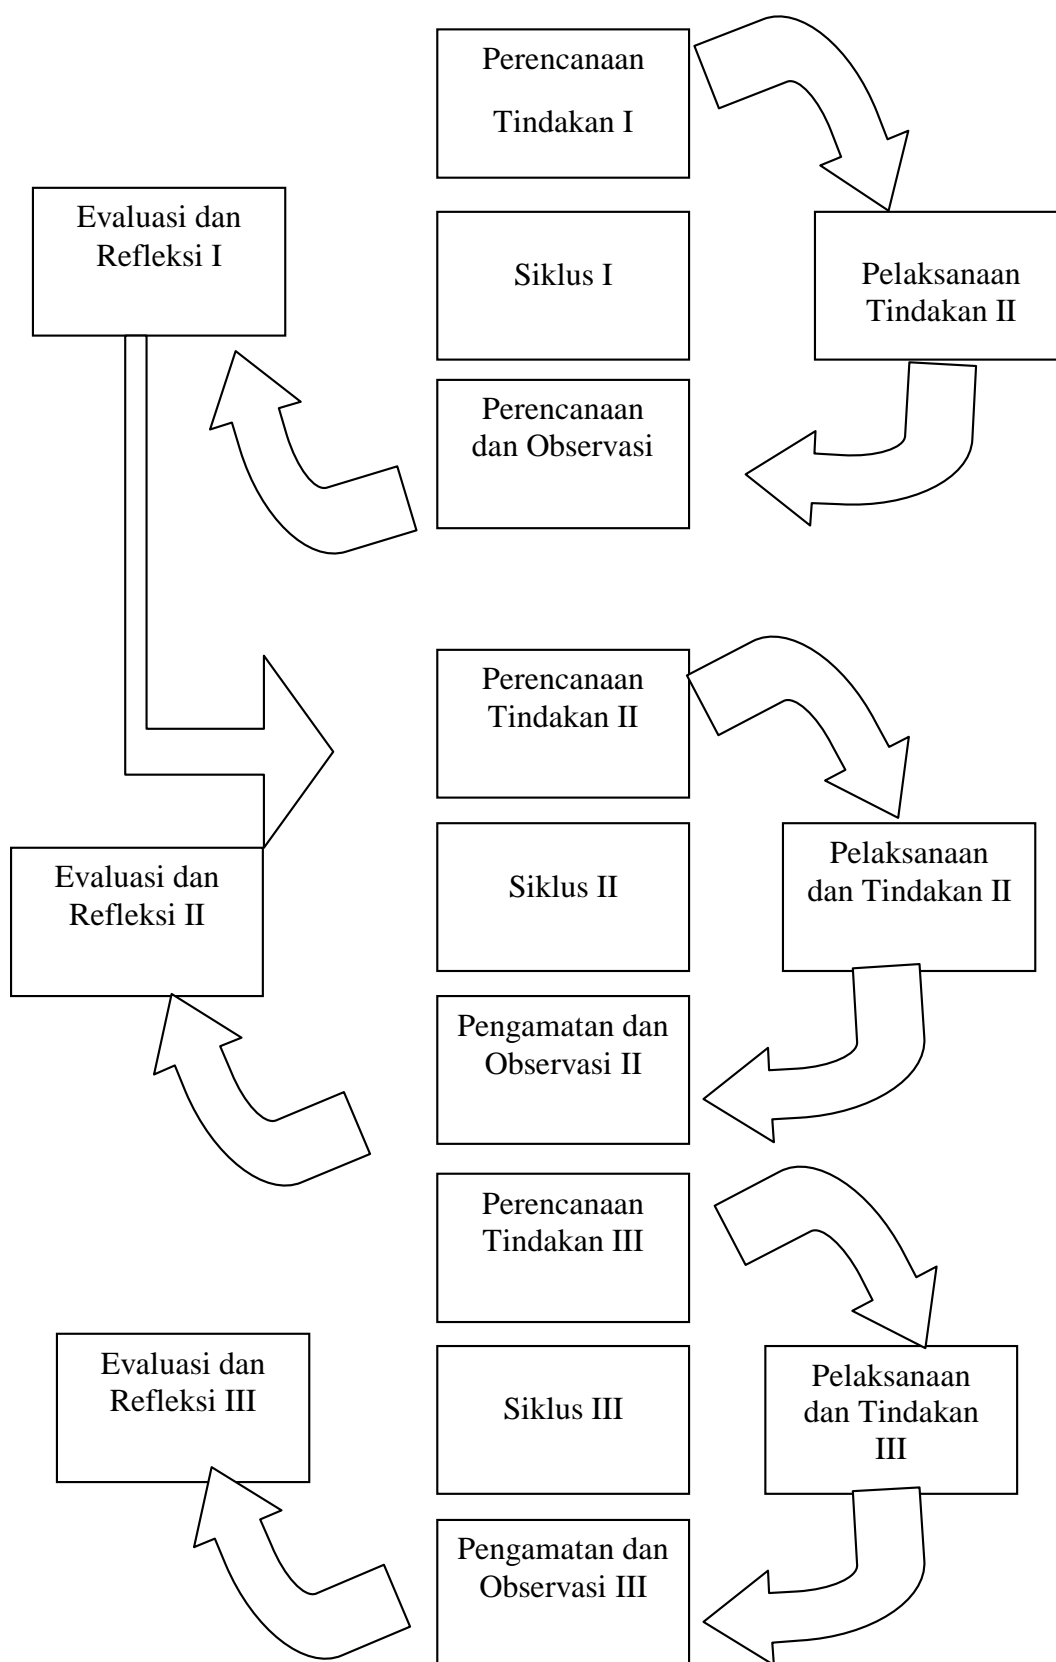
Perencanaan Tindakan I

Evaluasi dan Refleksi I

Siklus I

Pelaksanaan Tindakan II

Perencanaan dan Observasi

Perencanaan Tindakan II

Evaluasi dan Refleksi II

Siklus II

Pelaksanaan dan Tindakan II

Pengamatan dan Observasi II

Perencanaan Tindakan III

Evaluasi dan Refleksi III

Siklus III

Pelaksanaan dan Tindakan III

Pengamatan dan Observasi III